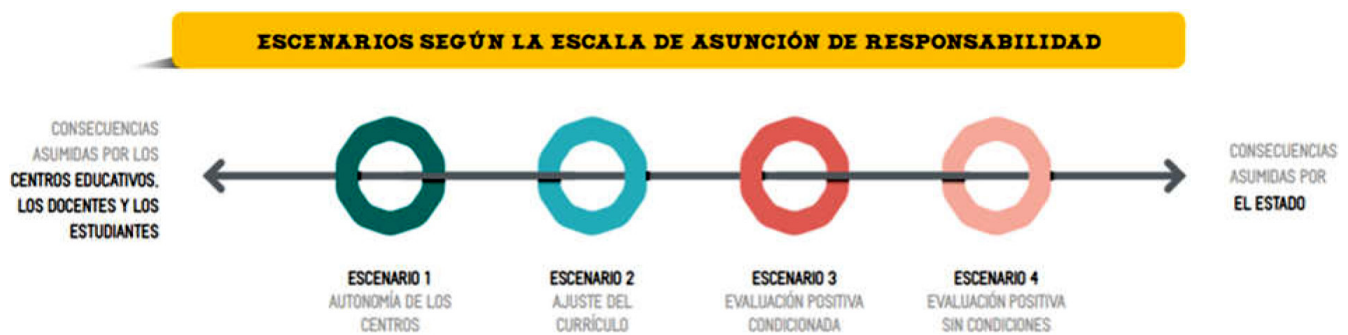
ESCENARIOS SEGÚN LA ESCALA DE ASUNCIÓN DE RESPONSABILIDAD

CONSECUENCIAS ASUMIDAS POR LOS CENTROS EDUCATIVOS, LOS DOCENTES Y LOS ESTUDIANTES

CONSECUENCIAS ASUMIDAS POR EL ESTADO

ESCENARIO 1
AUTONOMÍA DE LOS CENTROS

ESCENARIO 2
AJUSTE DEL CURRÍCULO

ESCENARIO 3
EVALUACIÓN POSITIVA CONDICIONADA

ESCENARIO 4
EVALUACIÓN POSITIVA SIN CONDICIONES